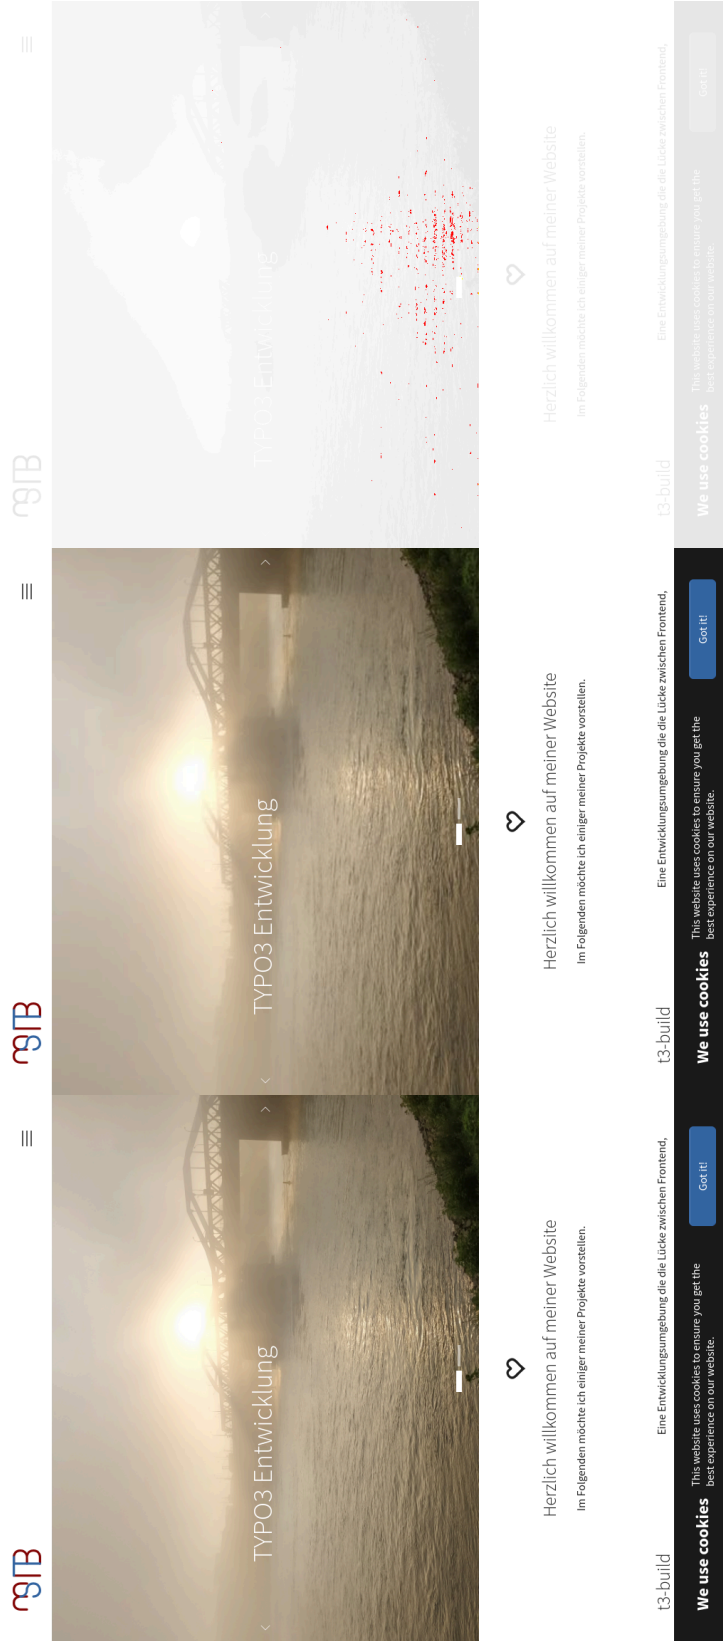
TYPO3 Entwicklung

Herzlich willkommen auf meiner Website

Im Folgenden möchte ich einiger meiner Projekte vorstellen.

t3-build

Eine Entwicklungsumgebung die die Lücke zwischen Frontend,

We use cookies

This website uses cookies to ensure you get the best experience on our website.

Got it!

TYPO3 Entwicklung

Herzlich willkommen auf meiner Website

Im Folgenden möchte ich einiger meiner Projekte vorstellen.

t3-build

Eine Entwicklungsumgebung die die Lücke zwischen Frontend,

We use cookies

This website uses cookies to ensure you get the best experience on our website.

Got it!

TYPO3 Entwicklung

Herzlich willkommen auf meiner Website

Im Folgenden möchte ich einiger meiner Projekte vorstellen.

t3-build

Eine Entwicklungsumgebung die die Lücke zwischen Frontend,

We use cookies

This website uses cookies to ensure you get the best experience on our website.

Got it!